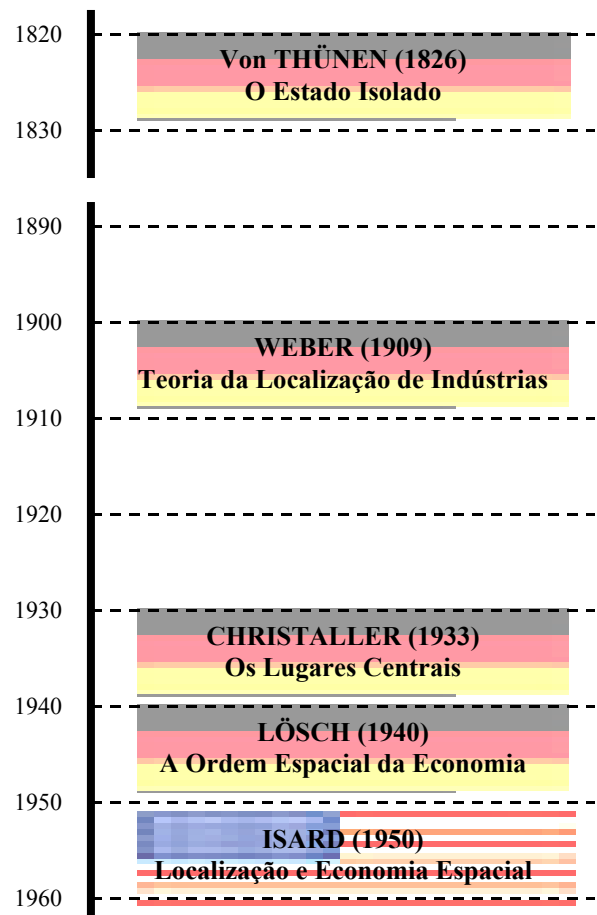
1820
Von THÜNEN (1826)
O Estado Isolado
1830

1890

1900
WEBER (1909)
Teoria da Localização de Indústrias
1910

1920

1930
CHRISTALLER (1933)
Os Lugares Centrais
1940
LÖSCH (1940)
A Ordem Espacial da Economia
1950
ISARD (1950)
Localização e Economia Espacial
1960